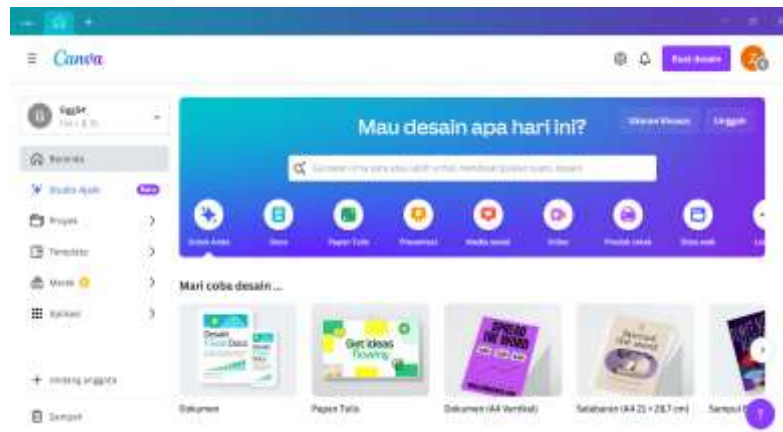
Canva

Buat desain

Mau desain apa hari ini?

Ukuran khusus

Unggah

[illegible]

Beranda

Studio Ajaib

Baru

Proyek

Templat

Merek

Aplikasi

Undang anggota

Sampah

Untuk Anda

Docs

Papan Tulis

Presentasi

Media sosial

Video

Produk cetak

Situs web

Mari coba desain ...

Dokumen

Papan Tulis

Dokumen (A4 Vertikal)

Selebaran (A4 21 × 29,7 cm)

Sampul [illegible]

Get ideas flowing

Desain Visual Docs

SPREAD THE WORD

?